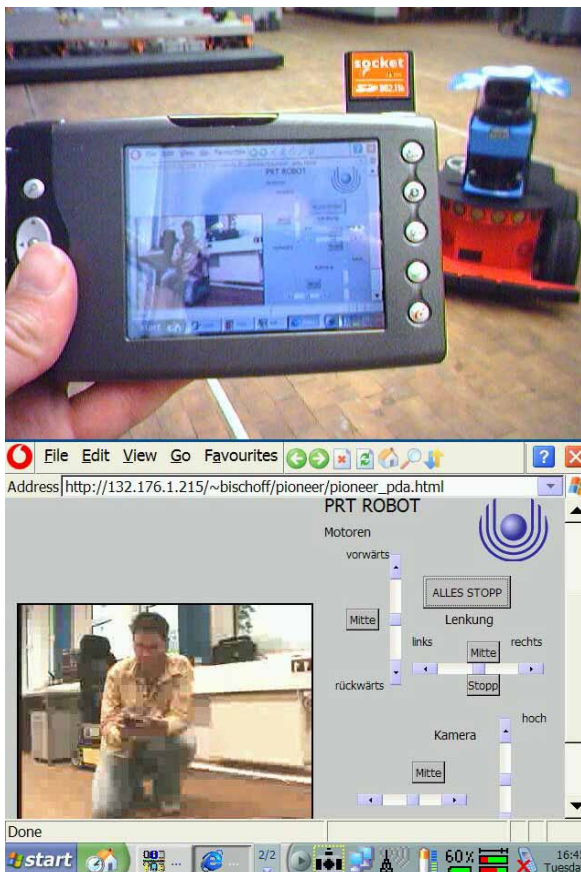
socket

PRT ROBOT

File Edit View Go Favourites

Address http://132.176.1.215/~bischoff/pioneer/pioneer_pda.html

PRT ROBOT

Motoren

vorwärts

ALLES STOPP

Mitte

Lenkung

links

Mitte

rechts

rückwärts

Stopp

hoch

Kamera

Mitte

Done

start

2/2

60%

16:4
Tuesd